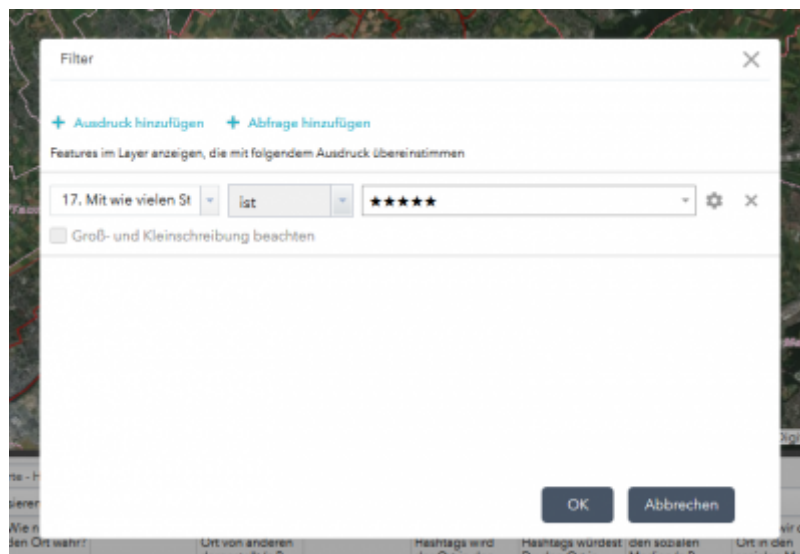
Filter

+ Ausdruck hinzufügen + Abfrage hinzufügen

Features im Layer anzeigen, die mit folgendem Ausdruck übereinstimmen

17. Mit wie vielen St | ist | ★★★★★

Groß- und Kleinschreibung beachten

OK Abbrechen

Wie n
den Ort wahr?
Ort von anderen
Hashtags wird
Hashtags würdest
den sozialen
Ort in den